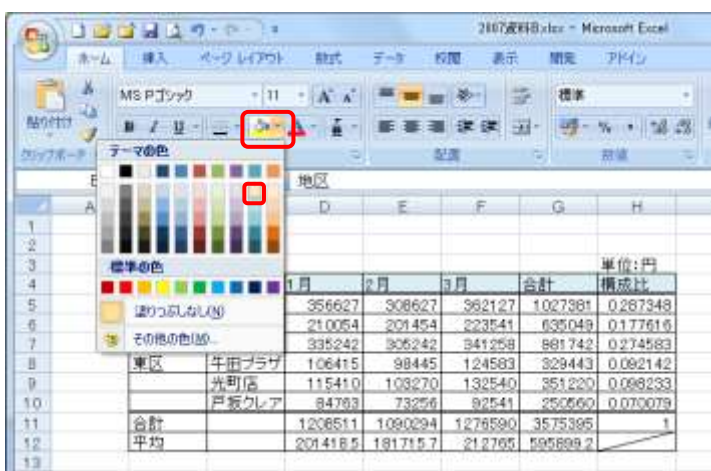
2007資料B.xlsx - Microsoft Excel

ホーム 挿入 ページレイアウト 数式 データ 校閲 表示 開発 アドイン

貼り付け
クリップボード
MS Pゴシック
11
A A
B I U
テーマの色
標準の色
塗りつぶしなし(N)
その他の色(M)...
配置
標準
%
数値

地区

| | A | B | C | D | E | F | G | H |
|---|---|---|---|---|---|---|---|---|
| 1 | | | | | | | | |
| 2 | | | | | | | | |
| 3 | | | | | | | | 単位:円 |
| 4 | | | | 1月 | 2月 | 3月 | 合計 | 構成比 |
| 5 | | | | 356627 | 308627 | 362127 | 1027381 | 0.287348 |
| 6 | | | | 210054 | 201454 | 223541 | 635049 | 0.177616 |
| 7 | | | | 335242 | 305242 | 341258 | 981742 | 0.274583 |
| 8 | | 東区 | 牛田プラザ | 106415 | 98445 | 124583 | 329443 | 0.092142 |
| 9 | | | 光町店 | 115410 | 103270 | 132540 | 351220 | 0.098233 |
| 10 | | | 戸坂クレア | 84763 | 73256 | 92541 | 250560 | 0.070079 |
| 11 | | 合計 | | 1208511 | 1090294 | 1276590 | 3575395 | 1 |
| 12 | | 平均 | | 201418.5 | 181715.7 | 212765 | 595899.2 | |
| 13 | | | | | | | | |